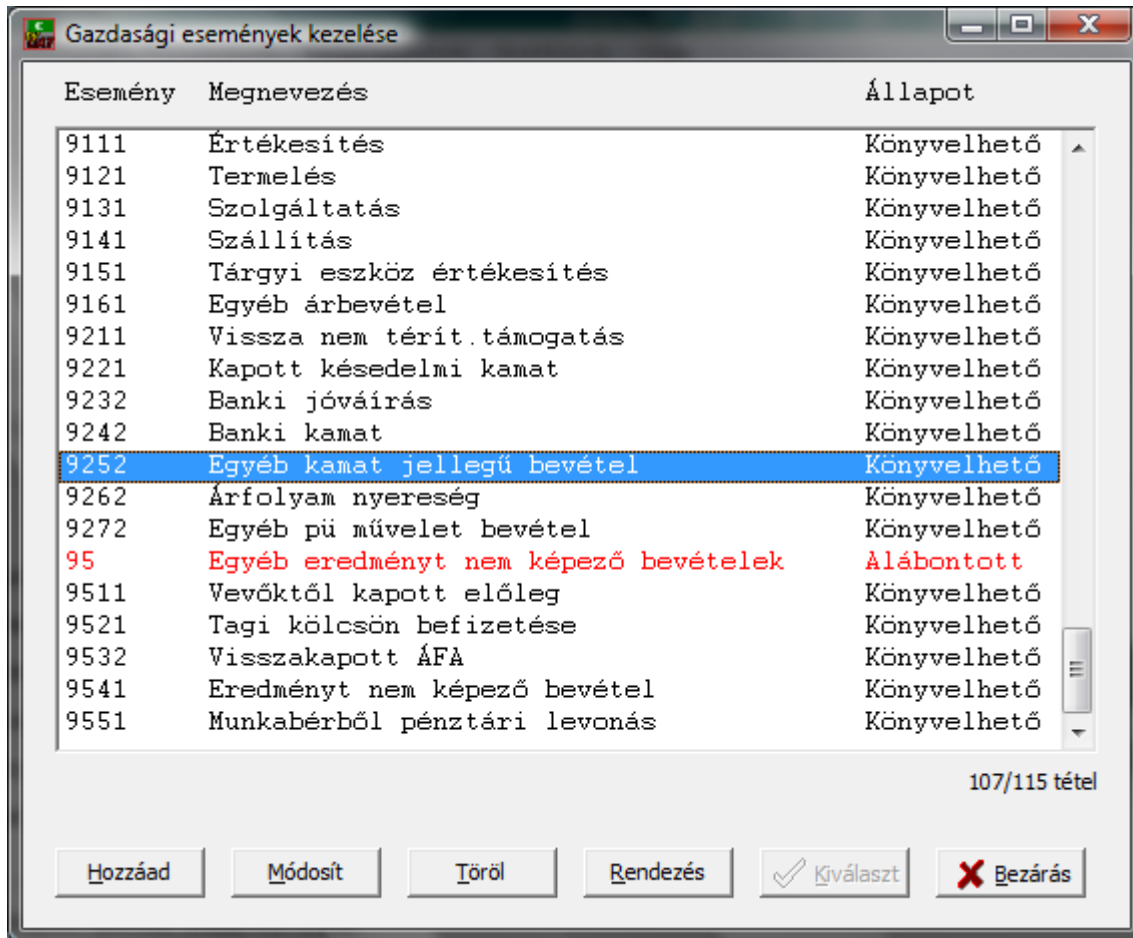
Gazdasági események kezelése

| Esemény | Megnevezés | Állapot |
|---|---|---|
| 9111 | Értékesítés | Könyvelhető |
| 9121 | Termelés | Könyvelhető |
| 9131 | Szolgáltatás | Könyvelhető |
| 9141 | Szállítás | Könyvelhető |
| 9151 | Tárgyi eszköz értékesítés | Könyvelhető |
| 9161 | Egyéb árbevétel | Könyvelhető |
| 9211 | Vissza nem térít.támogatás | Könyvelhető |
| 9221 | Kapott késedelmi kamat | Könyvelhető |
| 9232 | Banki jóváírás | Könyvelhető |
| 9242 | Banki kamat | Könyvelhető |
| 9252 | Egyéb kamat jellegű bevétel | Könyvelhető |
| 9262 | Árfolyam nyereség | Könyvelhető |
| 9272 | Egyéb pü művelet bevétel | Könyvelhető |
| 95 | Egyéb eredményt nem képező bevételek | Alábontott |
| 9511 | Vevőktől kapott előleg | Könyvelhető |
| 9521 | Tagi kölcsön befizetése | Könyvelhető |
| 9532 | Visszakapott ÁFA | Könyvelhető |
| 9541 | Eredményt nem képező bevétel | Könyvelhető |
| 9551 | Munkabérből pénztári levonás | Könyvelhető |

107/115 tétel

Hozzáad Módosít Töröl Rendezés Kiválaszt Bezárás